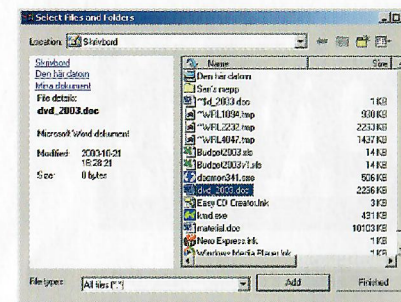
Select Files and Folders

Location: Skrivbord

Skrivbord
Den här datorn
Mina dokument
File details:
dvd_2003.doc

Microsoft Word dokument

Modified: 2003-10-21 18:28:21
Size: 0 bytes

| Name | Size |
|---|---|
| Den här datorn | |
| Sari's mapp | |
| ~$d_2003.doc | 1 KB |
| ~WRL1094.tmp | 930 KB |
| ~WRL2232.tmp | 2233 KB |
| ~WRL4047.tmp | 1437 KB |
| Budget2003.xls | 14 KB |
| Budget2003v1.xls | 14 KB |
| daemon341.exe | 506 KB |
| dvd_2003.doc | 2256 KB |
| Easy CD Creator.lnk | 3 KB |
| kmd.exe | 431 KB |
| material.doc | 10103 KB |
| Nero Express.lnk | 1 KB |
| Windows Media Player.lnk | 1 KB |

File types: All files (*.*)
Add
Finished